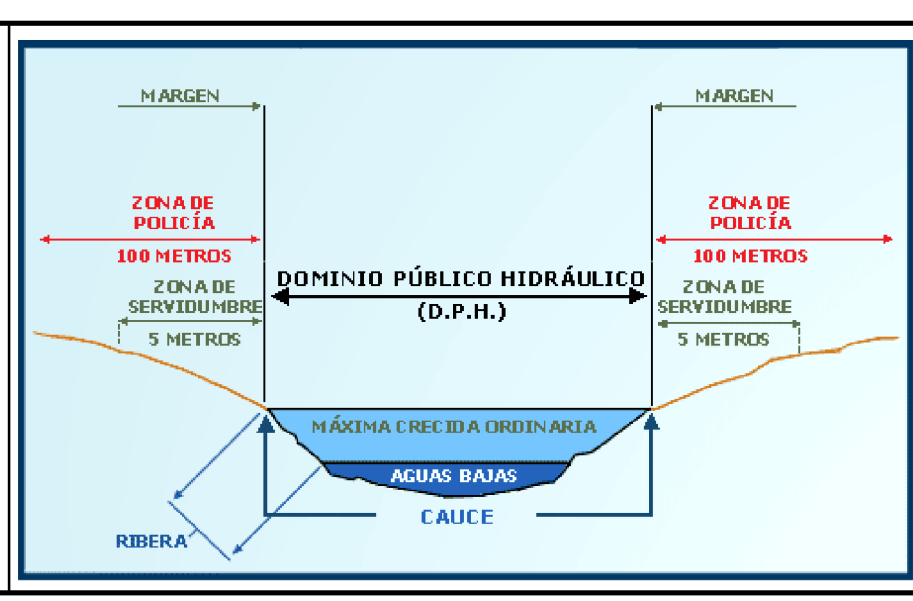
MARGEN

MARGEN

ZONA DE POLICÍA

100 METROS

ZONA DE POLICÍA

100 METROS

ZONA DE SERVIDUMBRE

5 METROS

DOMINIO PÚBLICO HIDRÁULICO

(D.P.H.)

ZONA DE SERVIDUMBRE

5 METROS

MÁXIMA CRECIDA ORDINARIA

AGUAS BAJAS

RIBERA

CAUCE